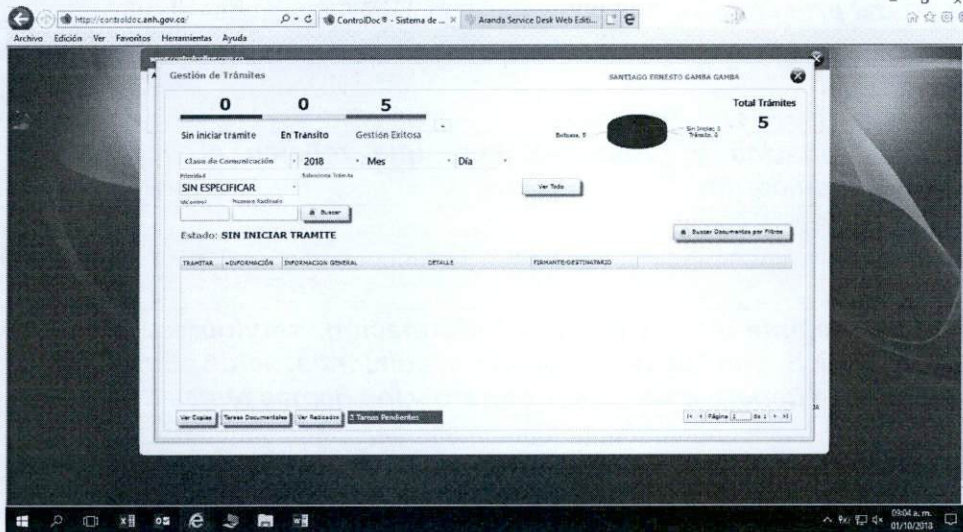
http://controldoc.anh.gov.co/
ControlDoc® - Sistema de ...
Aranda Service Desk Web Editi...
Archivo Edición Ver Favoritos Herramientas Ayuda

Gestión de Trámites
SANTIAGO ERNESTO GAMBA GAMBA

0
0
5
Total Trámites
5
Sin iniciar tramite
En Tránsito
Gestión Exitosa
Exitosa, 5
Sin Iniciar, 0
Tránsito, 0

Clase de Comunicación
2018
Mes
Dia
Prioridad
Seleccione Trámite
SIN ESPECIFICAR
Ver Todo
Id/Control
Numero Radicado
Buscar

Estado: SIN INICIAR TRAMITE
Buscar Documentos por Filtros

| TRAMITAR | +INFORMACIÓN | INFORMACION GENERAL | DETALLE | FIRMANTE/DESTINATARIO |
|---|---|---|---|---|

Ver Copias
Tareas Documentales
Ver Radicados
2 Tareas Pendientes
Página 1 de 1

09:04 a. m.
01/10/2018